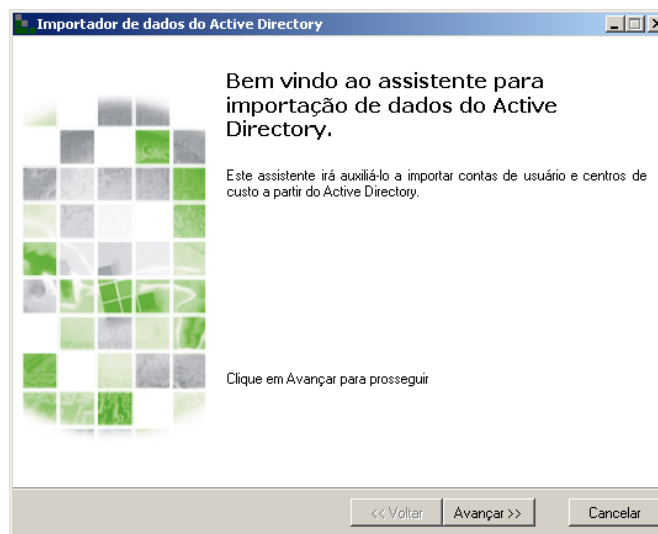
Importador de dados do Active Directory

Bem vindo ao assistente para importação de dados do Active Directory.

Este assistente irá auxiliá-lo a importar contas de usuário e centros de custo a partir do Active Directory.

Clique em Avançar para prosseguir

<< Voltar
Avançar >>
Cancelar